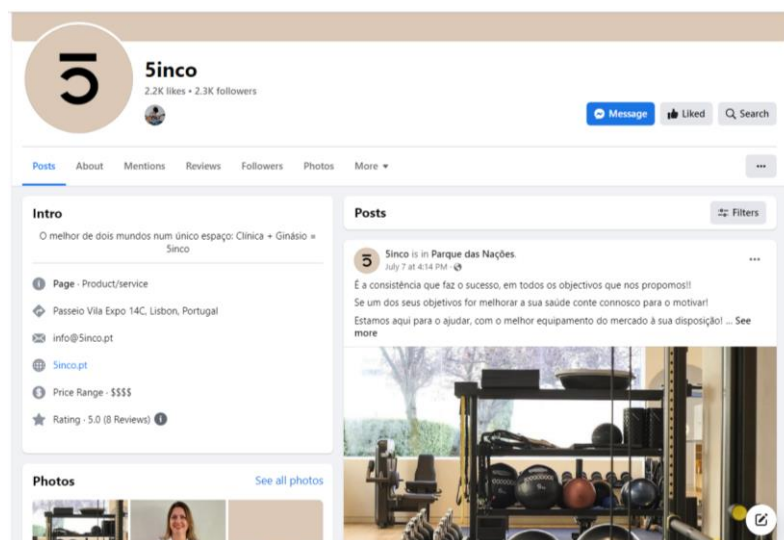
5

5inco

2.2K likes • 2.3K followers

Message
Liked
Search

Posts
About
Mentions
Reviews
Followers
Photos
More ▾

•••

Intro

O melhor de dois mundos num único espaço: Clínica + Ginásio = 5inco

Page · Product/service

Passeio Vila Expo 14C, Lisbon, Portugal

info@5inco.pt

5inco.pt

Price Range · $$$$

Rating · 5.0 (8 Reviews)

Photos

See all photos

Posts

Filters

5inco is in Parque das Nações.
July 7 at 4:14 PM ·

•••

É a consistência que faz o sucesso, em todos os objectivos que nos propomos!!

Se um dos seus objetivos for melhorar a sua saúde conte connosco para o motivar!

Estamos aqui para o ajudar, com o melhor equipamento do mercado à sua disposição! ... See more